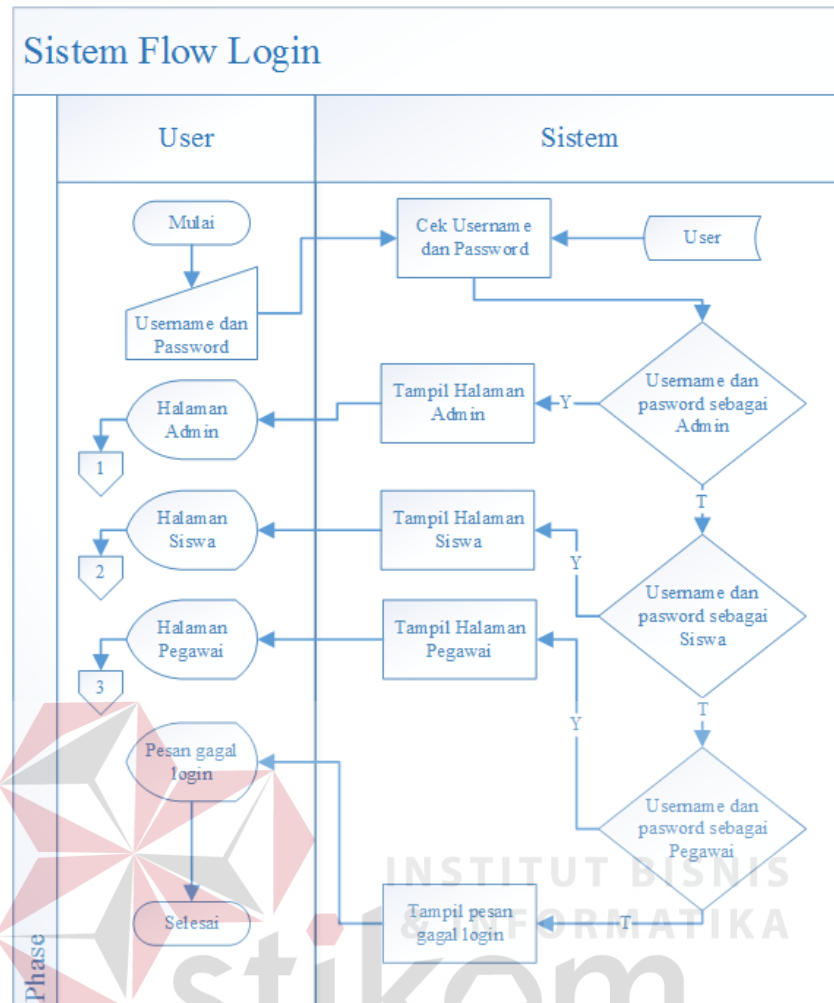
Sistem Flow Login

User

Sistem

Mulai

Username dan Password

Cek Username dan Password

User

Username dan pasword sebagai Admin

Y

Tampil Halaman Admin

Halaman Admin

1

T

Username dan pasword sebagai Siswa

Y

Tampil Halaman Siswa

Halaman Siswa

2

T

Username dan pasword sebagai Pegawai

Y

Tampil Halaman Pegawai

Halaman Pegawai

3

T

Tampil pesan gagal login

Pesan gagal login

Selesai

Phase

INSTITUT BISNIS & INFORMATIKA

stikom